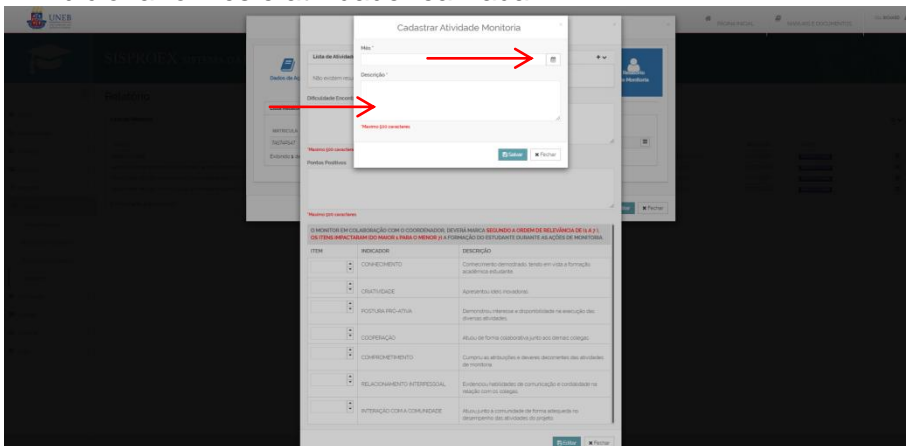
UNEB

PÁGINA INICIAL

MANUAIS E DOCUMENTOS

Cadastrar Atividade Monitoria

Mês *

Descrição *

*Maximo 500 caracteres

Salvar

Fechar

Lista de Atividades

Não existem reg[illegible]

Dados de A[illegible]

Dificuldade Encon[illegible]

MATRÍCULA

Monitoria

*Maximo 500 caracteres

Pontos Positivos

*Maximo 500 caracteres

O MONITOR EM COLABORAÇÃO COM O COORDENADOR, DEVERÁ MARCA SEGUINDO A ORDEM DE RELEVÂNCIA DE (1 A 7) OS ITENS IMPACTARAM (DO MAIOR 1 PARA O MENOR 7) A FORMAÇÃO DO ESTUDANTE DURANTE AS AÇÕES DE MONITORIA.

| ITEM | INDICADOR | DESCRIÇÃO |
|---|---|---|
| | CONHECIMENTO | Conhecimento demonstrado, tendo em vista a formação acadêmica estudante. |
| | CRIATIVIDADE | Apresentou ideia inovadoras. |
| | POSTURA PRÓ-ATIVA | Demonstrou interesse e disponibilidade na execução das diversas atividades. |
| | COOPERAÇÃO | Atuou de forma cooperativa junto aos demais colegas. |
| | COMPROMETIMENTO | Cumpriu as atribuições e deveres decorrentes das atividades de monitoria. |
| | RELACIONAMENTO INTERPESSOAL | Evidenciou habilidades de comunicação e cordialidade na relação com os colegas. |
| | INTERAÇÃO COM A COMUNIDADE | Atuou junto a comunidade de forma adequada no desempenho das atividades do projeto. |

Fechar

Editar

Fechar